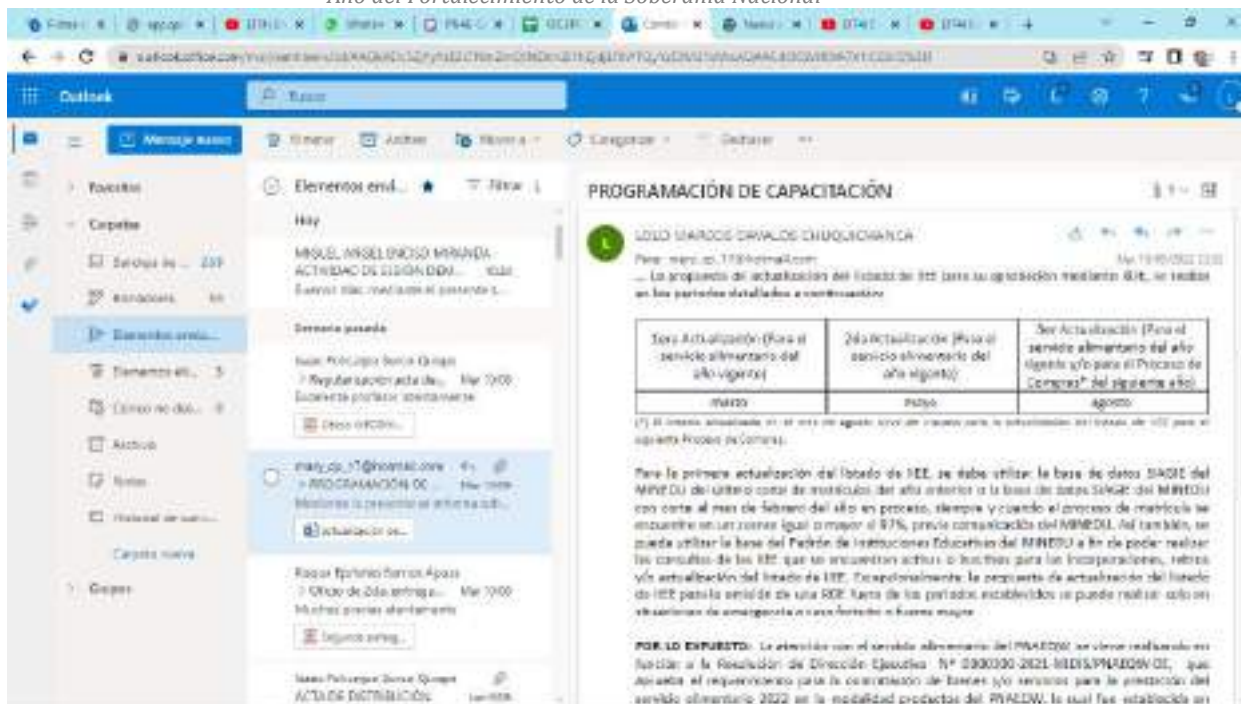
Año del Fortalecimiento de la Soberanía Nacional

Outlook

Buscar

Mensaje nuevo

Eliminar Archivar Mover a Categorizar Deshacer

Favoritos

Carpetas

Bandeja de en... 239

Borradores 66

Elementos envia...

Elementos eli... 5

Correo no dese... 0

Archivo

Notas

Historial de conv...

Carpeta nueva

Grupos

Elementos envi... ★ Filtrar

Hoy

MIGUEL ANGEL ENCISO MIRANDA
ACTIVIDAD DE SESION DEM...
Buenos días, mediante el presente s...

Semana pasada

Isaac Policarpo Borrox Quispe
Regularización acta de... Mar 10/05
Buenas tardes, saludos atentamente

mary_cp_17@hotmail.com
PROGRAMACIÓN DE ... Mar 10/05
Mediante la presente se informa sob...
actualización de...

Raquel Epifanio Barrios Apaza
Oficio de 2do entrega... Mar 10/05
Muchas gracias atentamente
Segunda entreg...

Isaac Policarpo Borrox Quispe
ACTA DE DISTRIBUCIÓN

PROGRAMACIÓN DE CAPACITACIÓN

LOLO MARCOS DAVALOS CHUQUICHANCA

Para: mary_cp_17@hotmail.com Mar 10/05/2022

... La propuesta de actualización del listado de IIEE para su aprobación mediante RJE, se realiza en los periodos detallados a continuación:

| 1era Actualización (Para el servicio alimentario del año vigente) | 2da Actualización (Para el servicio alimentario del año vigente) | 3er Actualización (Para el servicio alimentario del año vigente y/o para el Proceso de Compras* del siguiente año) |
|---|---|---|
| marzo | mayo | agosto |

(*) El listado actualizado en el mes de agosto sirve de insumo para la actualización del listado de IIEE para el siguiente Proceso de Compras.

Para la primera actualización del listado de IIEE, se debe utilizar la base de datos SIAGIE del MINEDU del último corte de matrículas del año anterior o la base de datos SIAGIE del MINEDU con corte al mes de febrero del año en proceso, siempre y cuando el proceso de matrícula se encuentre en un avance igual o mayor al 97%, previa comunicación del MINEDU. Así también, se puede utilizar la base del Padrón de Instituciones Educativas del MINEDU a fin de poder realizar las consultas de las IIEE que se encuentren activas o inactivas para las incorporaciones, retiros y/o actualización del listado de IIEE. Excepcionalmente, la propuesta de actualización del listado de IIEE para la emisión de una RDE fuera de los periodos establecidos se puede realizar solo en situaciones de emergencia o caso fortuito o fuerza mayor.

POR LO EXPUESTO: La atención con el servicio alimentario del PNAEQW se viene realizando en función a la Resolución de Dirección Ejecutiva N° 0000000-2021-MIDIS/PNAEQW-DE, que Aprueba el requerimiento para la contratación de bienes y/o servicios para la prestación del servicio alimentario 2022 en la modalidad productos del PNAEQW, la cual fue establecida en